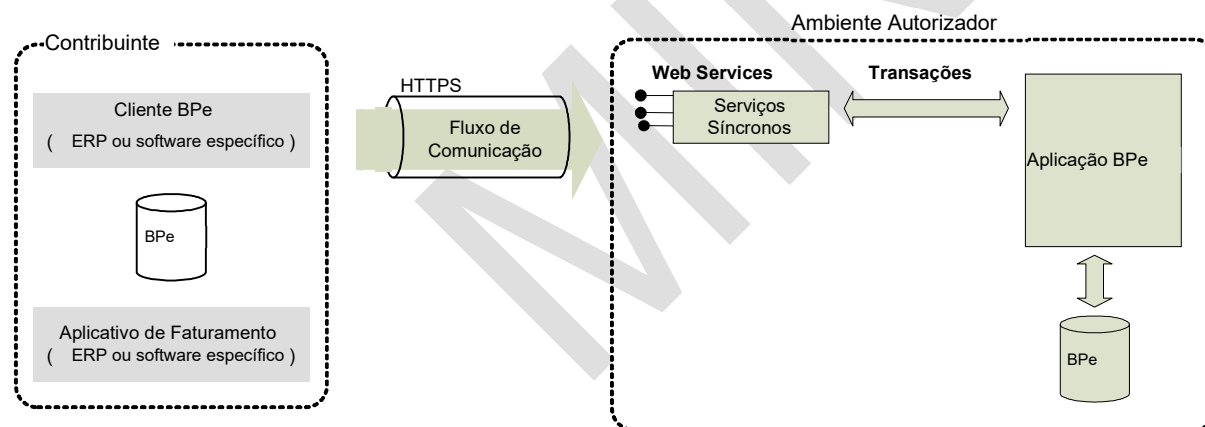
Ambiente Autorizador

Contribuinte

Cliente BPe
( ERP ou software específico )

BPe

Aplicativo de Faturamento
( ERP ou software específico )

HTTPS

Fluxo de Comunicação

Web Services

Transações

Serviços Síncronos

Aplicação BPe

BPe